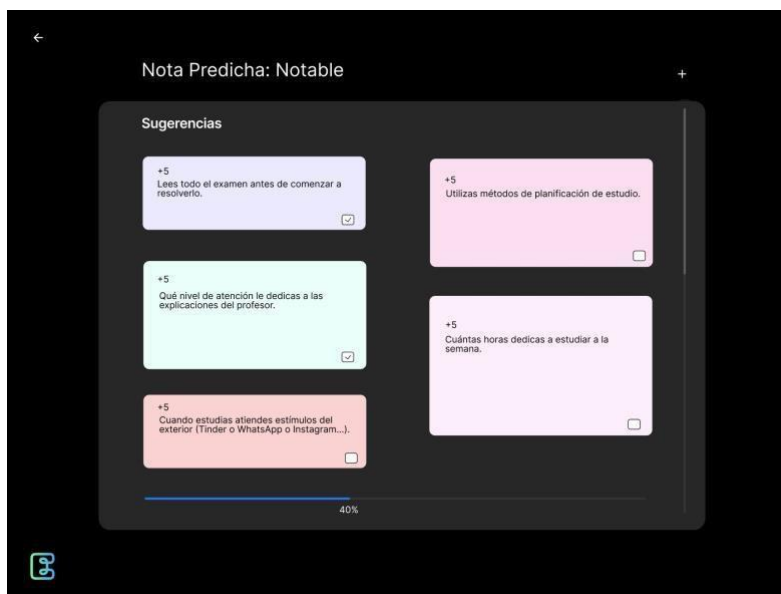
←

Nota Predicha: Notable

+

Sugerencias

+5
Lees todo el examen antes de comenzar a resolverlo.

+5
Qué nivel de atención le dedicas a las explicaciones del profesor.

+5
Cuando estudias atiendes estímulos del exterior (Tinder o WhatsApp o Instagram...).

+5
Utilizas métodos de planificación de estudio.

+5
Cuántas horas dedicas a estudiar a la semana.

40%